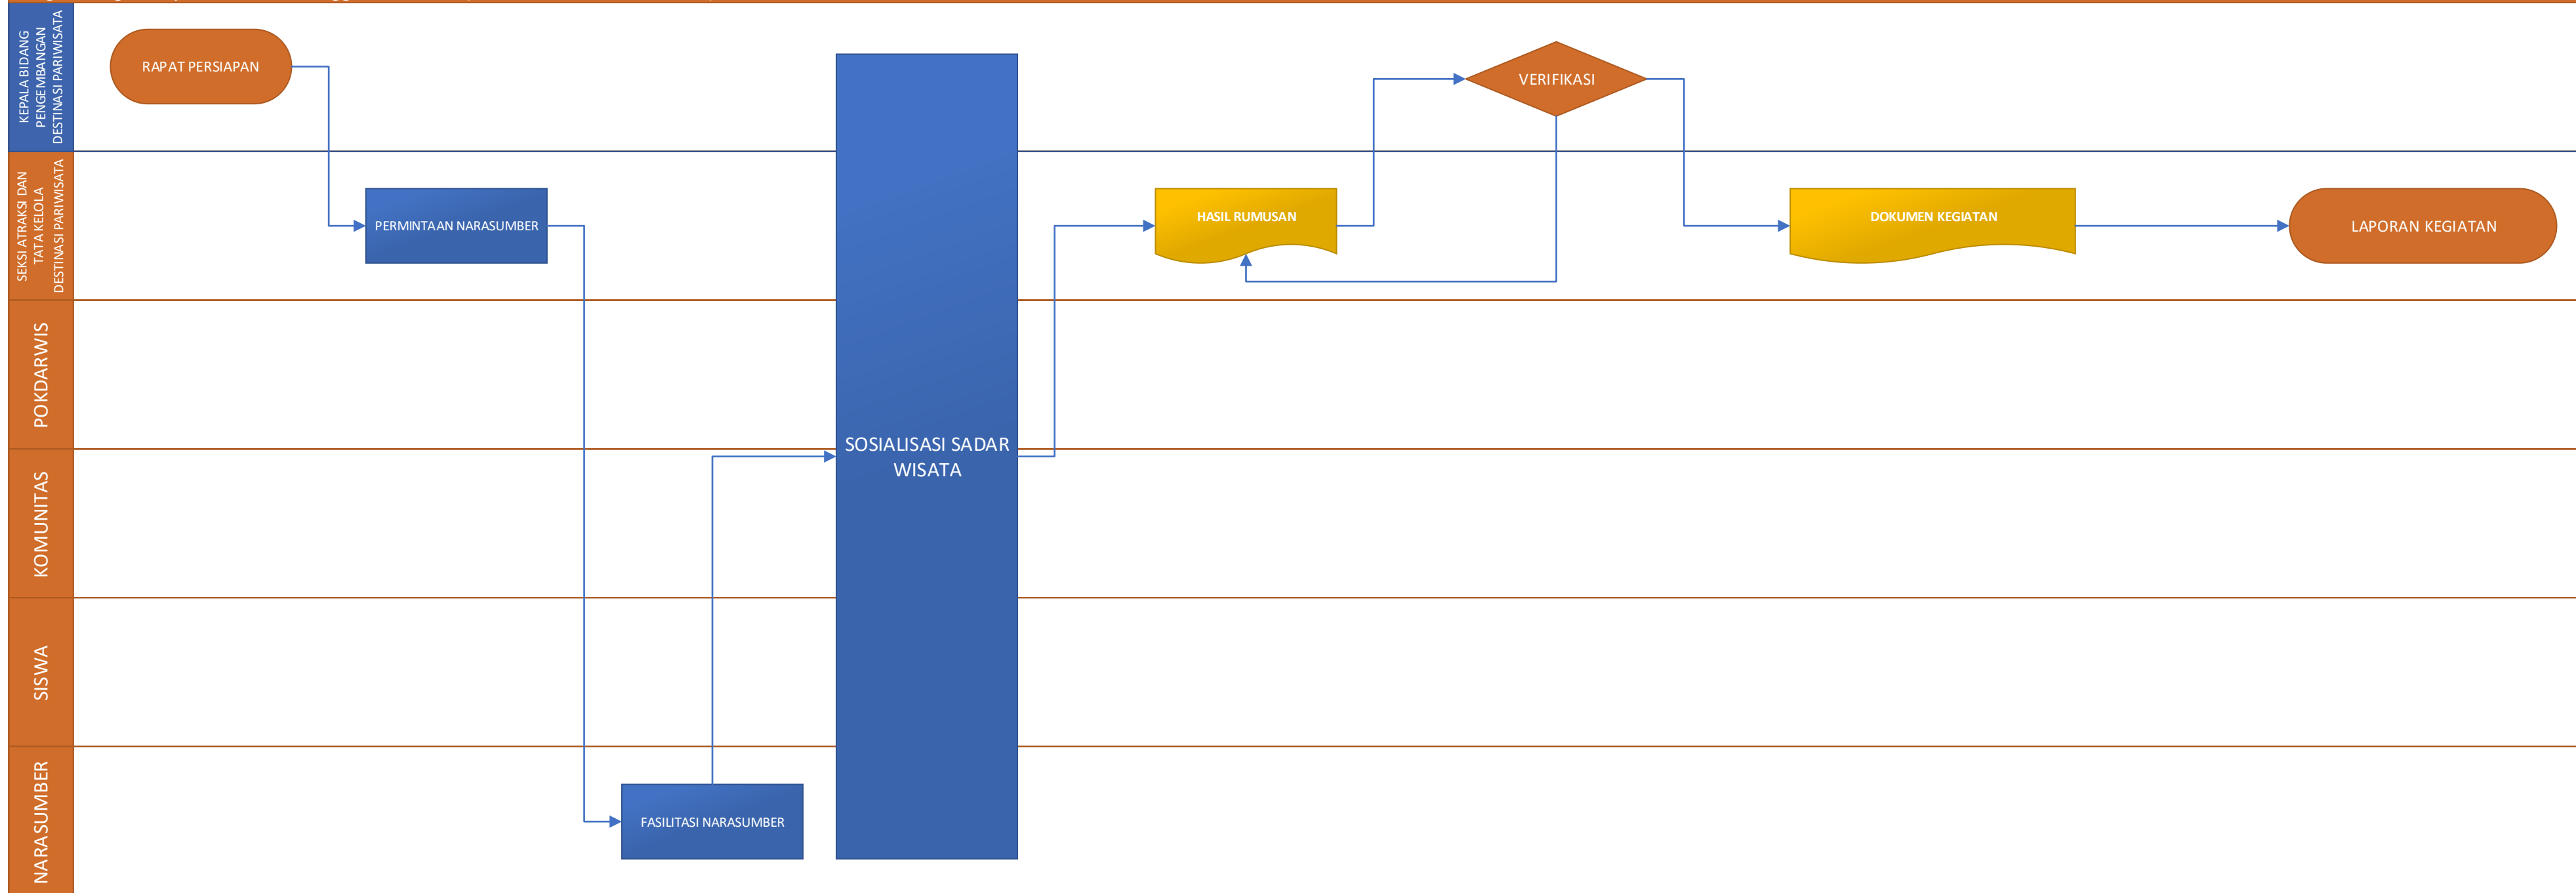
KEPALA BIDANG PENGEMBANGAN DESTINASI PARIWISATA

RAPAT PERSIAPAN

VERIFIKASI

SEKSI ATRAKSI DAN TATA KELOLA DESTINASI PARIWISATA

PERMINTAAN NARASUMBER

HASIL RUMUSAN

DOKUMEN KEGIATAN

LAPORAN KEGIATAN

POKDARWIS

SOSIALISASI SADAR WISATA

KOMUNITAS

SISWA

NARASUMBER

FASILITASI NARASUMBER